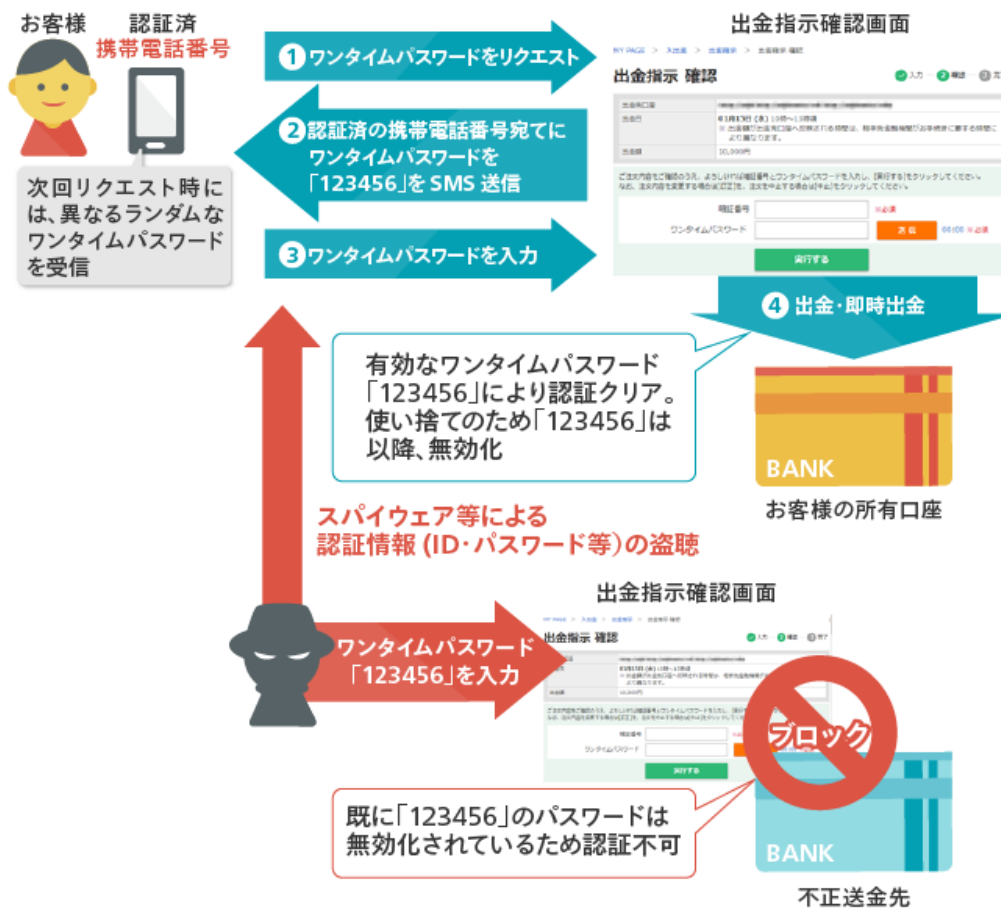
お客様

認証済
携帯電話番号

次回リクエスト時には、異なるランダムなワンタイムパスワードを受信

1 ワンタイムパスワードをリクエスト

2 認証済の携帯電話番号宛てにワンタイムパスワードを「123456」をSMS送信

3 ワンタイムパスワードを入力

出金指示確認画面

MY PAGE > 入出金 > 出金指示 > 出金指示 確認

出金指示 確認

入力 確認 完

出金先口座
出金日
出金額 10,000円

暗証番号 ※必須
ワンタイムパスワード 送信 ※必須

実行する

4 出金・即時出金

有効なワンタイムパスワード「123456」により認証クリア。使い捨てのため「123456」は以降、無効化

BANK

お客様の所有口座

スパイウェア等による認証情報(ID・パスワード等)の盗聴

ワンタイムパスワード「123456」を入力

出金指示確認画面

MY PAGE > 入出金 > 出金指示 > 出金指示 確認

出金指示 確認

入力 確認 完了

出金額 10,000円

暗証番号
ワンタイムパスワード

実行する

ブロック

既に「123456」のパスワードは無効化されているため認証不可

BANK

不正送金先